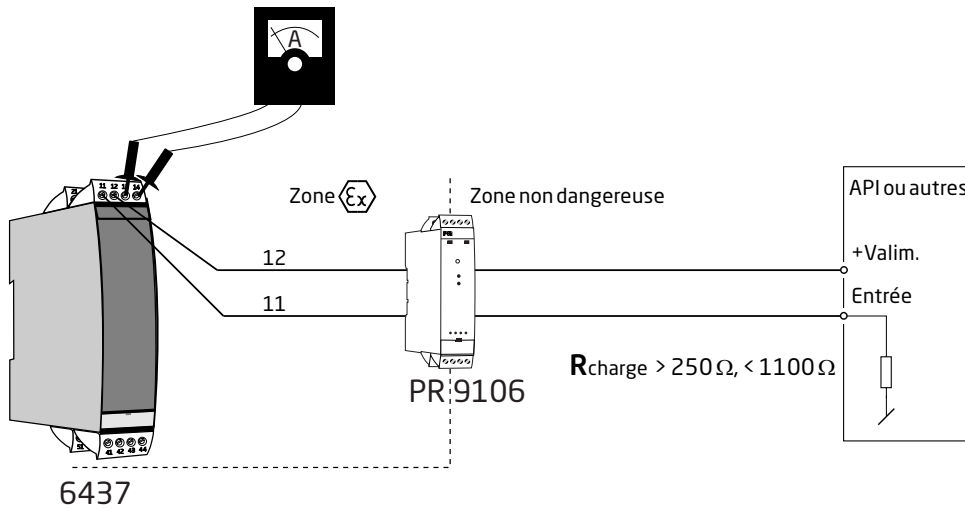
A

Zone $\langle \mathcal{E}x \rangle$

Zone non dangereuse

API ou autres

11 12 13 14

21

12

11

+Valim.

Entrée

$\mathbf{R}_{\text{charge}} > 250\,\Omega, < 1100\,\Omega$

PR 9106

41 42 43 44

51

6437